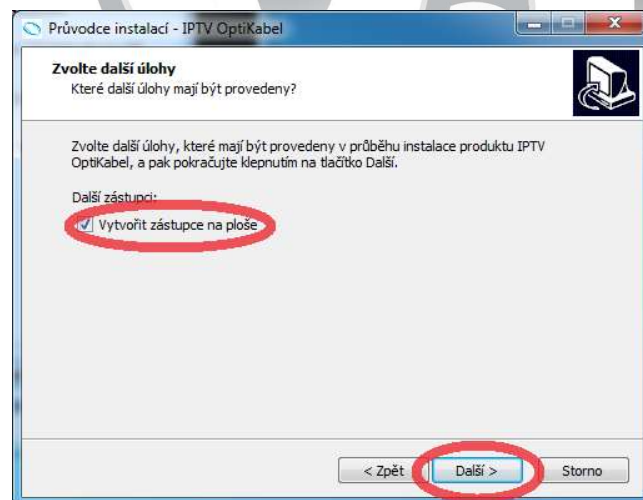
Průvodce instalací - IPTV OptiKabel

Zvolte další úlohy
Které další úlohy mají být provedeny?

Zvolte další úlohy, které mají být provedeny v průběhu instalace produktu IPTV OptiKabel, a pak pokračujte klepnutím na tlačítko Další.

Další zástupci:
Vytvořit zástupce na ploše

< Zpět
Další >
Storno